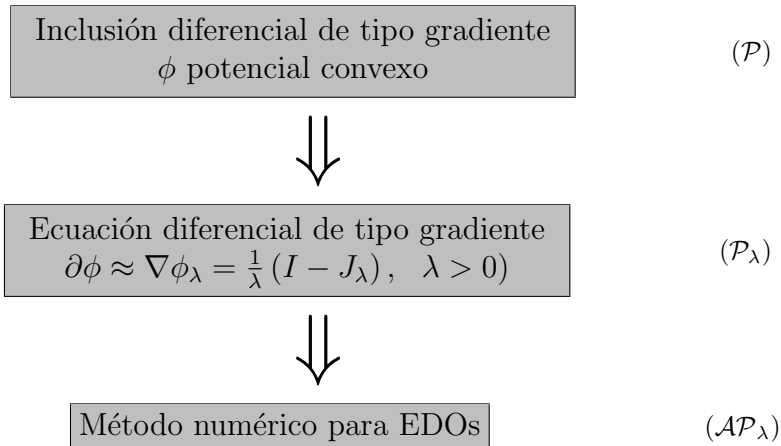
Inclusión diferencial de tipo gradiente
$\phi$ potencial convexo

$(\mathcal{P})$

$\Downarrow$

Ecuación diferencial de tipo gradiente
$\partial\phi \approx \nabla\phi_\lambda = \frac{1}{\lambda}(I - J_\lambda), \quad \lambda > 0)$

$(\mathcal{P}_\lambda)$

$\Downarrow$

Método numérico para EDOs

$(\mathcal{AP}_\lambda)$